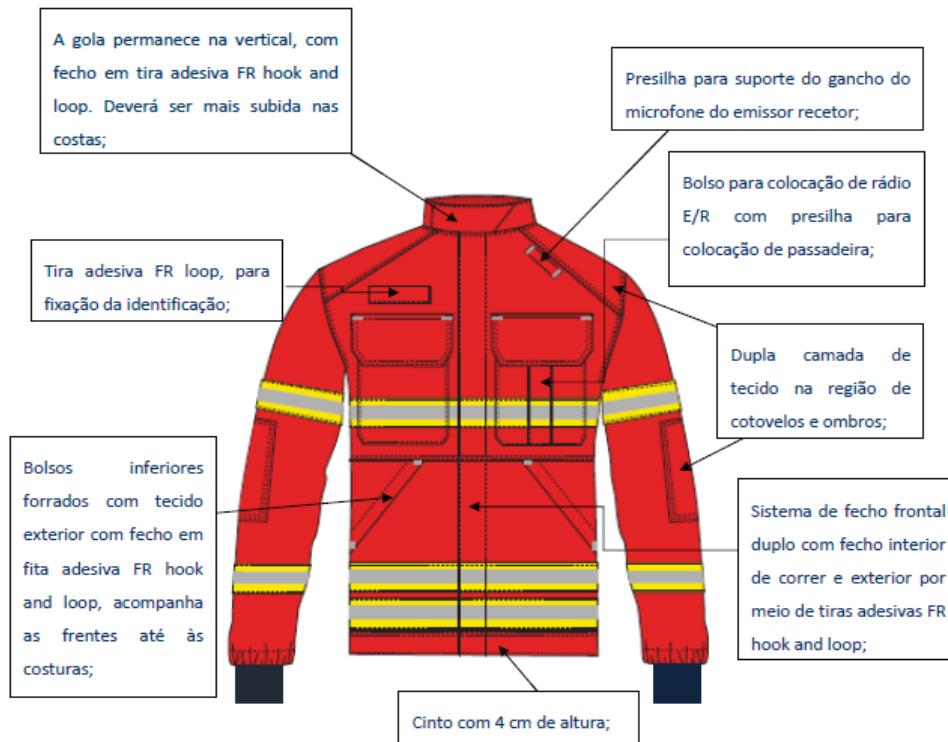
A gola permanece na vertical, com fecho em tira adesiva FR hook and loop. Deverá ser mais subida nas costas;

Presilha para suporte do gancho do microfone do emissor recetor;

Bolso para colocação de rádio E/R com presilha para colocação de passadeira;

Tira adesiva FR loop, para fixação da identificação;

Dupla camada de tecido na região de cotovelos e ombros;

Bolsos inferiores forrados com tecido exterior com fecho em fita adesiva FR hook and loop, acompanha as frentes até às costuras;

Sistema de fecho frontal duplo com fecho interior de correr e exterior por meio de tiras adesivas FR hook and loop;

Cinto com 4 cm de altura;